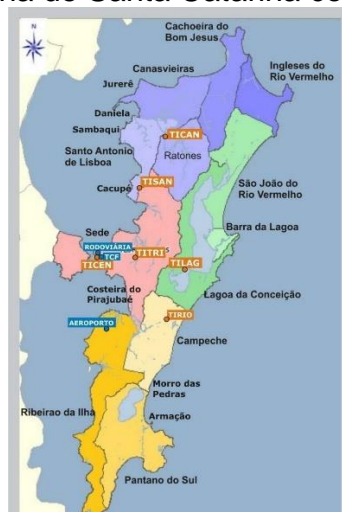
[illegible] de Santa Catarina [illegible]

N

Cachoeira do Bom Jesus

Canasvieiras

Ingleses do Rio Vermelho

Jurerê

Daniela

Sambaqui

TICAN

Ratones

Santo Antonio de Lisboa

Cacupé

TISAN

São João do Rio Vermelho

Barra da Lagoa

Sede

RODOVIÁRIA

TCF

TITRI

TILAG

TICEN

Costeira do Pirajubaé

Lagoa da Conceição

TIRIO

AEROPORTO

Campeche

Morro das Pedras

Ribeirao da Ilha

Armação

Pantano do Sul